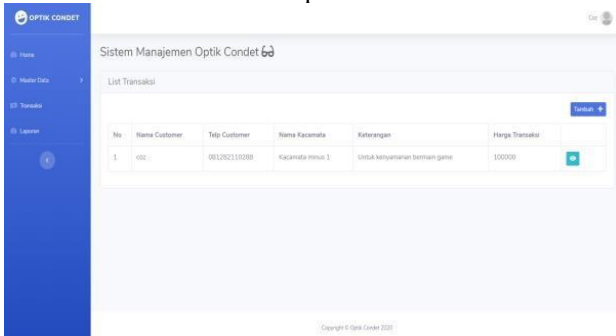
OPTIK CONDET

Home

Master Data

Transaksi

Laporan

Sistem Manajemen Optik Condet

List Transaksi

Tambah +

| No | Nama Customer | Telp Customer | Nama Kacamata | Keterangan | Harga Transaksi | |
|---|---|---|---|---|---|---|
| 1 | cdz | 081282110288 | Kacamata minus 1 | Untuk kenyamanan bermain game | 100000 | |

Copyright © Optik Condet 2020